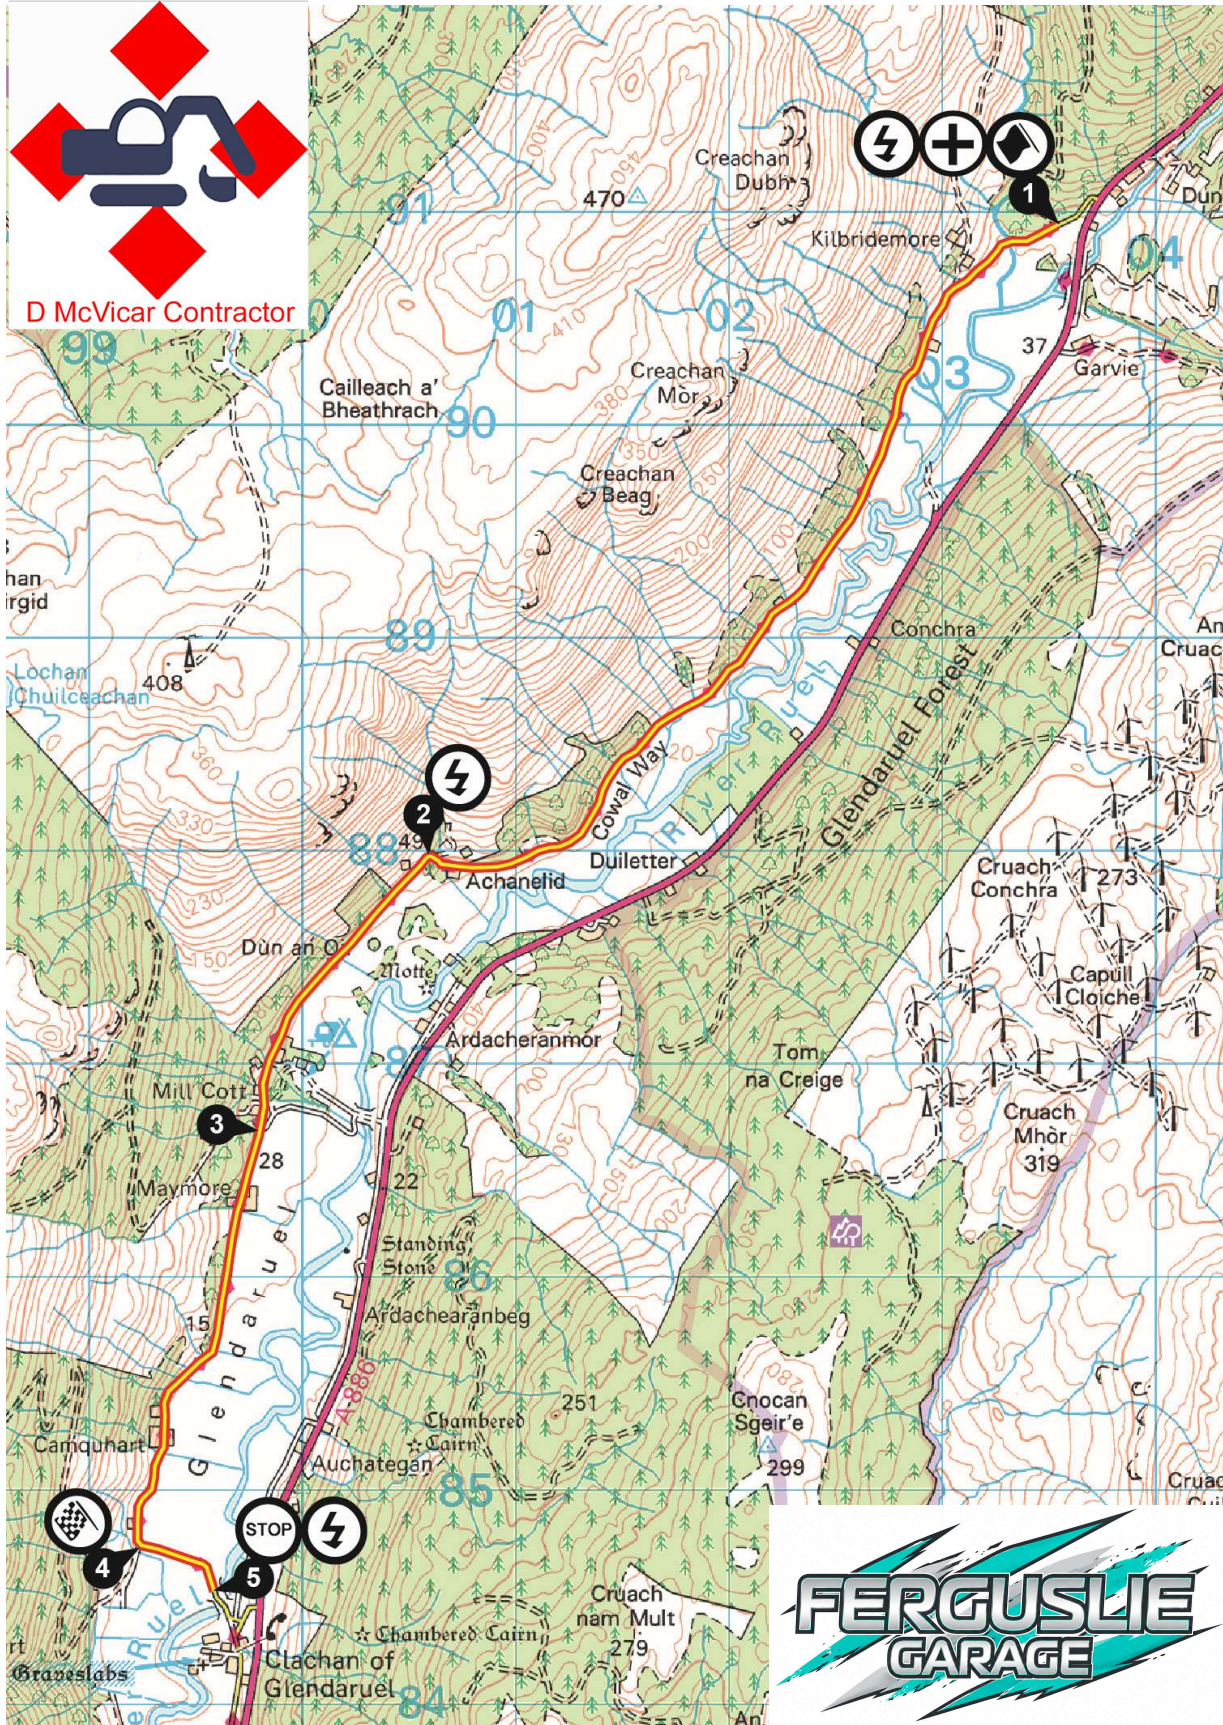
D McVicar Contractor

Creachan Dubh
470
Kilbridemore
Dun
04
37
Garvie
91
01
02
03
99
Cailleach a' Bheathrach
90
Creachan Mòr
Creachan Beag
han
irgid
89
Conchra
An
Cruac
Lochan Chuilceachan
408
Glendaruel Forest
Cowal Way
River Ruel
2
88
49
Achanelid
Duiletter
Cruach Conchra
273
Dùn an
Motte
Capull Cloiche
Ardacheranmor
Tom na Creige
Mill Cott
3
28
Cruach Mhòr
319
Maymore
22
Standing Stone
86
Ardachearanbeg
15
Glendaruel
A886
Chambered Cairn
251
Cnocan Sgeir'e
299
Camquhart
Auchategan
85
STOP
4
5
Cruach nam Mult
279
Chambered Cairn
Graveslabs
Clachan of Glendaruel
84
1
FERGUSLIE GARAGE